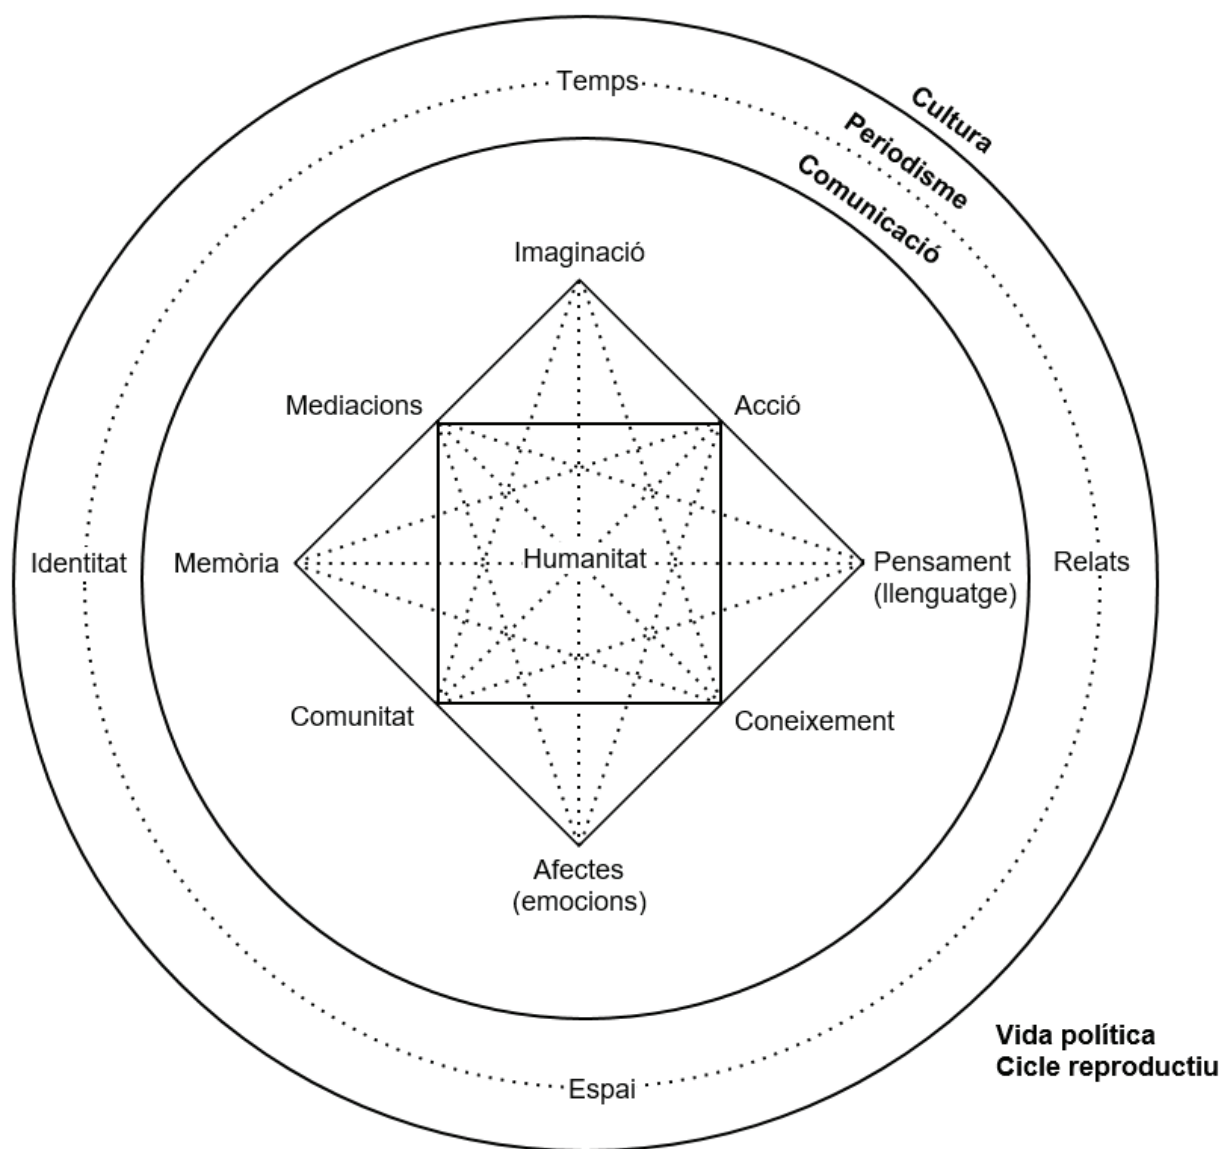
Temps
Cultura
Periodisme
Comunicació
Imaginació
Mediacions
Acció
Identitat
Memòria
Humanitat
Pensament (llenguatge)
Relats
Comunitat
Coneixement
Afectes (emocions)
Espai
Vida política
Cicle reproductiu